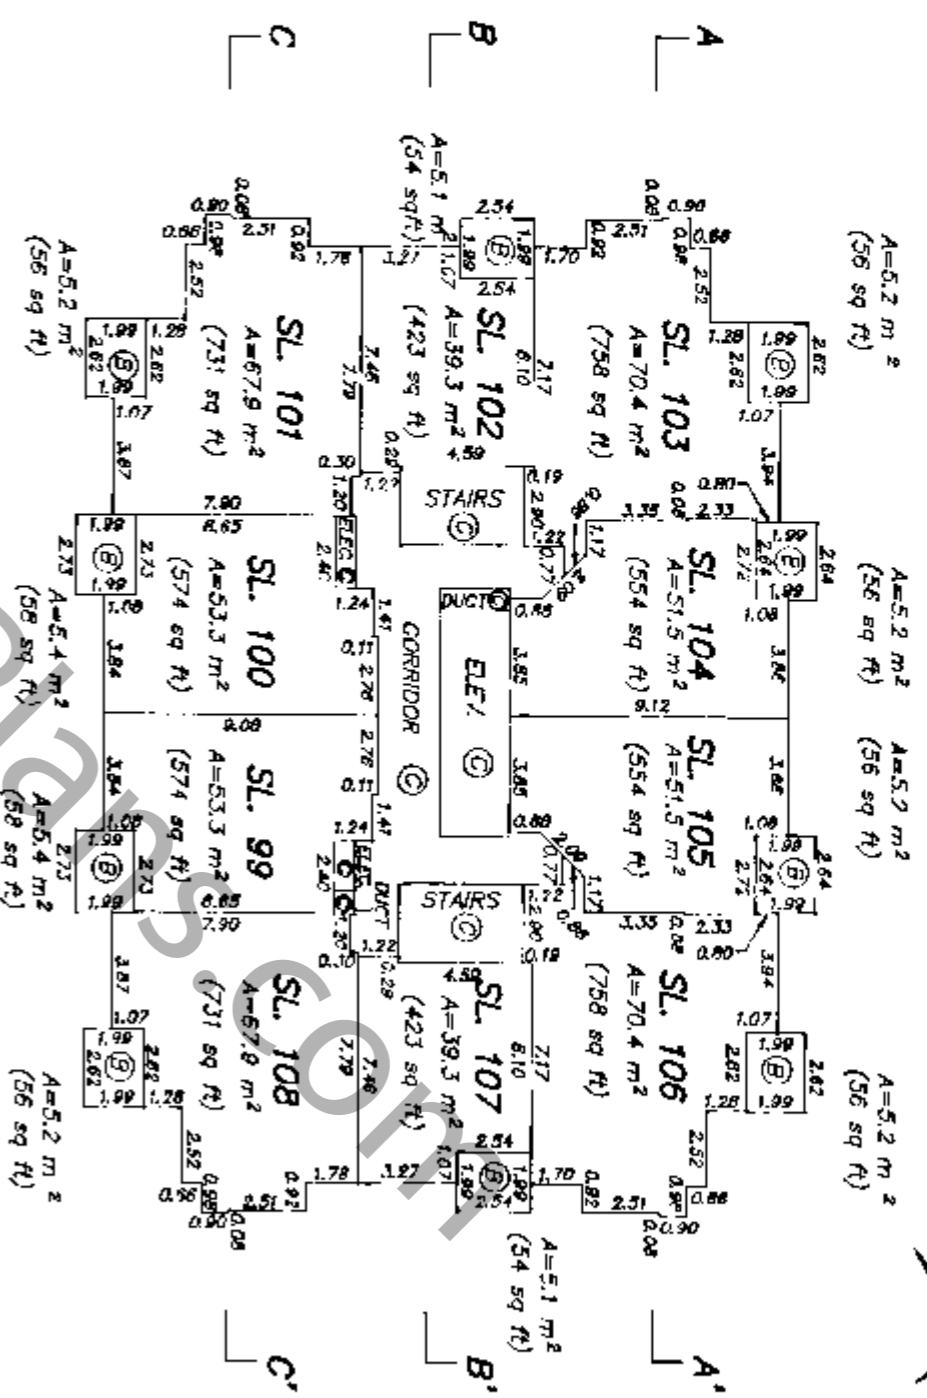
C
B
A

A=5.1 m²
(54 sq ft)

A=5.2 m²
(56 sq ft)

A=5.2 m²
(56 sq ft)

SL. 101
A=67.9 m²
(731 sq ft)

SL. 102
A=39.3 m²
(423 sq ft)

SL. 103
A=70.4 m²
(758 sq ft)

STAIRS
C

SL. 100
A=53.3 m²
(574 sq ft)

CORRIDOR
C

ELEV.
C

DUCT

SL. 104
A=51.5 m²
(554 sq ft)

A=5.2 m²
(56 sq ft)

A=5.4 m²
(58 sq ft)

SL. 99
A=53.3 m²
(574 sq ft)

SL. 105
A=51.5 m²
(554 sq ft)

A=5.2 m²
(56 sq ft)

A=5.4 m²
(58 sq ft)

STAIRS
C

ELEC.
DUCT

SL. 108
A=67.9 m²
(731 sq ft)

SL. 107
A=39.3 m²
(423 sq ft)

SL. 106
A=70.4 m²
(758 sq ft)

A=5.2 m²
(56 sq ft)

A=5.2 m²
(56 sq ft)

A=5.1 m²
(54 sq ft)

C'
B'
A'

0.90 0.08 0.86 0.98 2.51 0.92 1.78 1.27 1.67 2.54 1.99 1.99 2.54 1.70 0.92 2.51 0.98 0.08 0.90 0.88 0.98 2.52 1.28 1.99 2.62 1.99 2.62 1.07 3.84 0.80 0.08 2.33 3.35 2.64 1.99 1.08 3.86 9.12 7.17 6.10 4.59 0.19 2.80 0.77 1.17 0.88 3.85 7.46 7.79 0.30 0.28 1.20 1.22 2.40 1.24 1.41 0.11 2.76 9.08 7.90 8.65 1.99 2.73 1.08 3.84 3.87 1.07 2.52 0.86 0.10